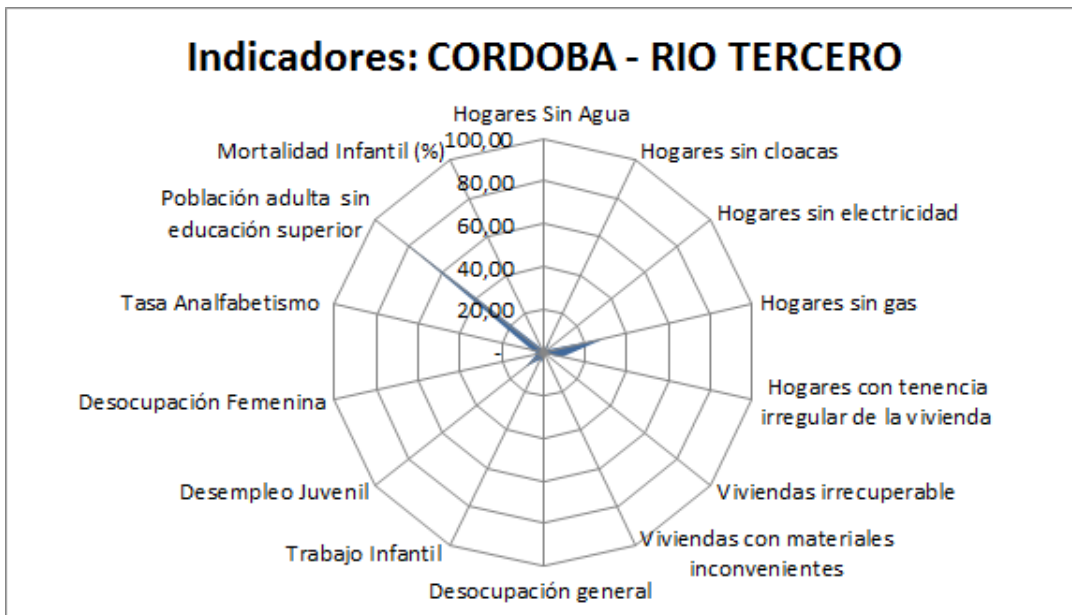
Indicadores: CORDOBA - RIO TERCERO

Hogares Sin Agua
100,00
80,00
60,00
40,00
20,00
-
Hogares sin cloacas
Hogares sin electricidad
Hogares sin gas
Hogares con tenencia irregular de la vivienda
Viviendas irrecuperable
Viviendas con materiales inconvenientes
Desocupación general
Trabajo Infantil
Desempleo Juvenil
Desocupación Femenina
Tasa Analfabetismo
Población adulta sin educación superior
Mortalidad Infantil (%)